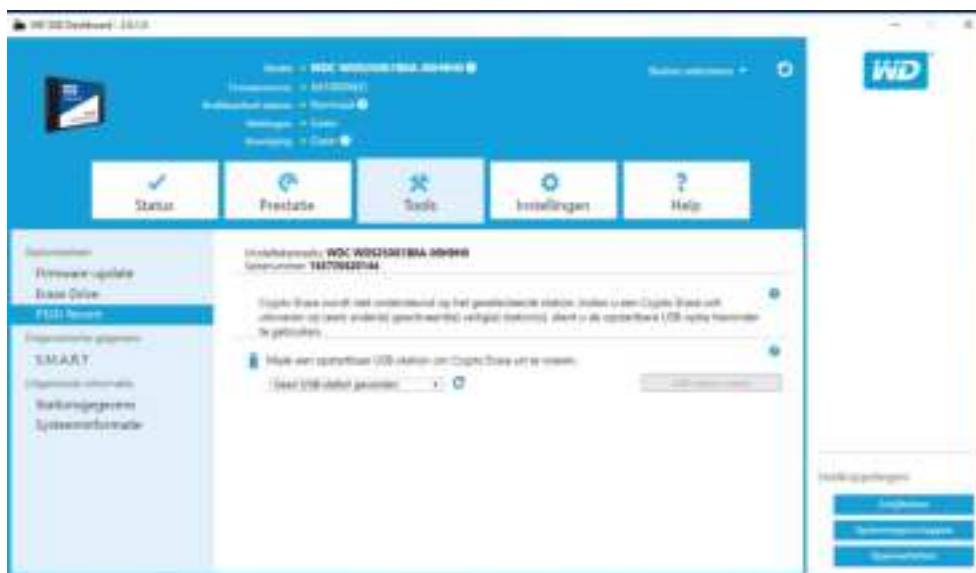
WD SSD Dashboard - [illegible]

Model: WDC WDS250G1B0A-00H9H0
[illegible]: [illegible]
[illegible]: Normaal
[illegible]: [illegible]
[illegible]: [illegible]

Station selecteren

WD

Status
Prestatie
Tools
Instellingen
Help

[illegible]
Firmware-update
Erase Drive
PSID Revert
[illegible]
S.M.A.R.T.
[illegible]
Stationsgegevens
Systeeminformatie

Modelidentificatie: WDC WDS250G1B0A-00H9H0
Serienummer: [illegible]

Crypto Erase wordt niet ondersteund op het geselecteerde station. Indien u een Crypto Erase wilt uitvoeren op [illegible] gegevens veilig te verwijderen, dient u de opstartbare USB-optie hieronder te gebruiken.

Maak een opstartbaar USB-station om Crypto Erase uit te voeren.

Geen USB-station gevonden

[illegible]

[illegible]

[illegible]
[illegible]
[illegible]